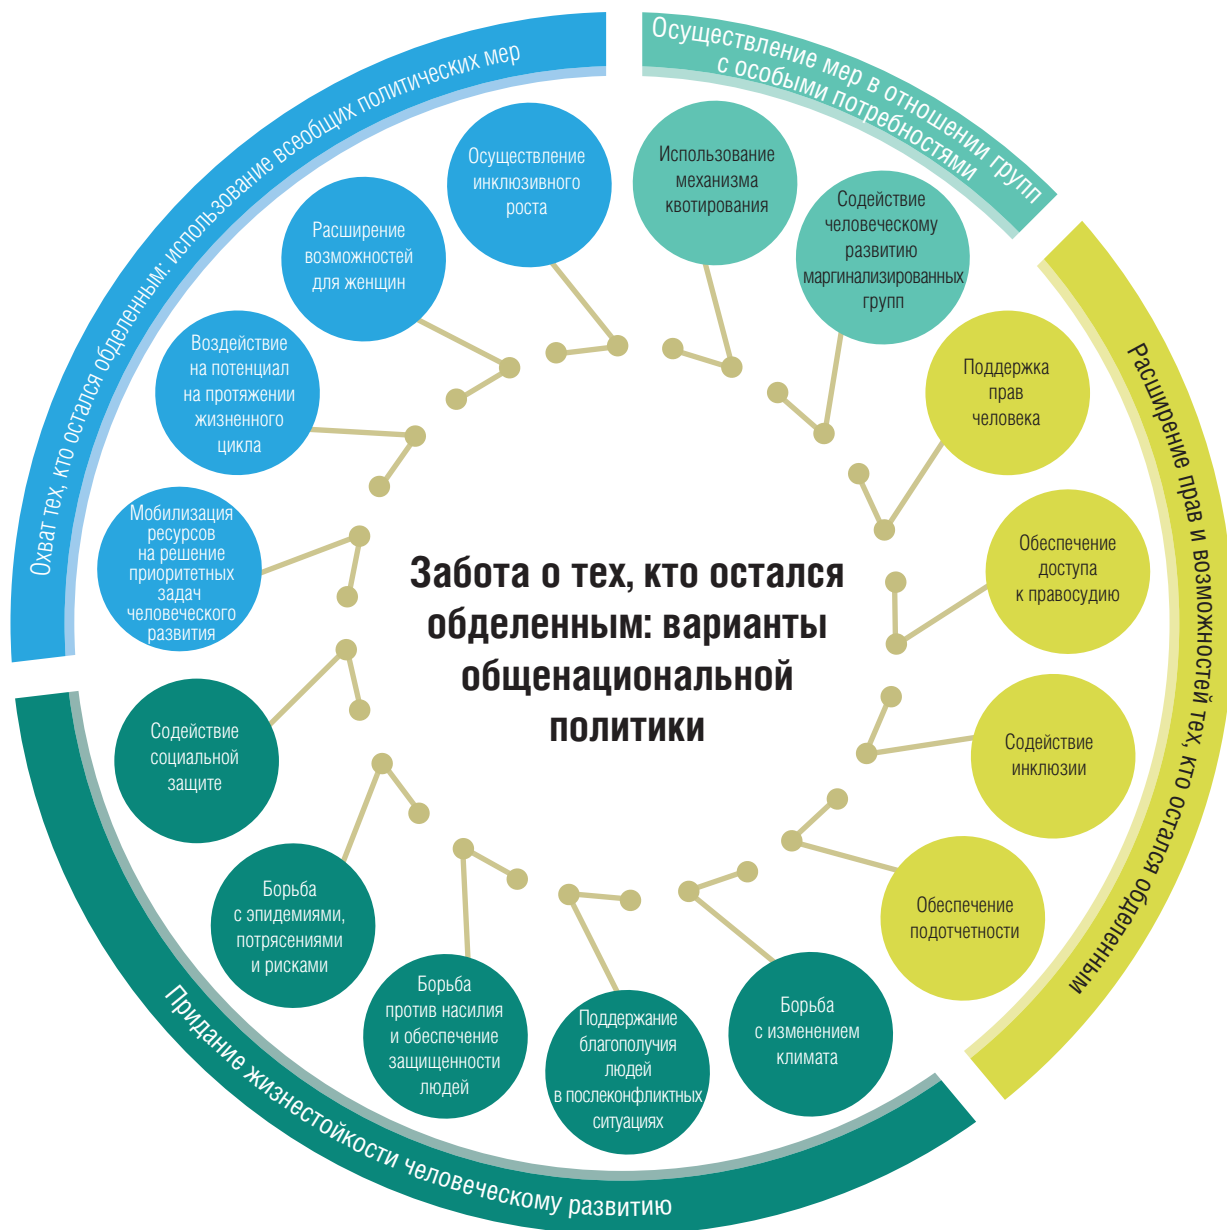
Охват тех, кто остался обделенным: использование всеобщих политических мер

Осуществление мер в отношении групп с особыми потребностями

Расширение прав и возможностей тех, кто остался обделенным

Придание жизнестойкости человеческому развитию

Забота о тех, кто остался обделенным: варианты общенациональной политики

Осуществление инклюзивного роста

Расширение возможностей для женщин

Воздействие на потенциал на протяжении жизненного цикла

Мобилизация ресурсов на решение приоритетных задач человеческого развития

Использование механизма квотирования

Содействие человеческому развитию маргинализированных групп

Поддержка прав человека

Обеспечение доступа к правосудию

Содействие инклюзии

Обеспечение подотчетности

Борьба с изменением климата

Поддержание благополучия людей в постконфликтных ситуациях

Борьба против насилия и обеспечение защищенности людей

Борьба с эпидемиями, потрясениями и рисками

Содействие социальной защите